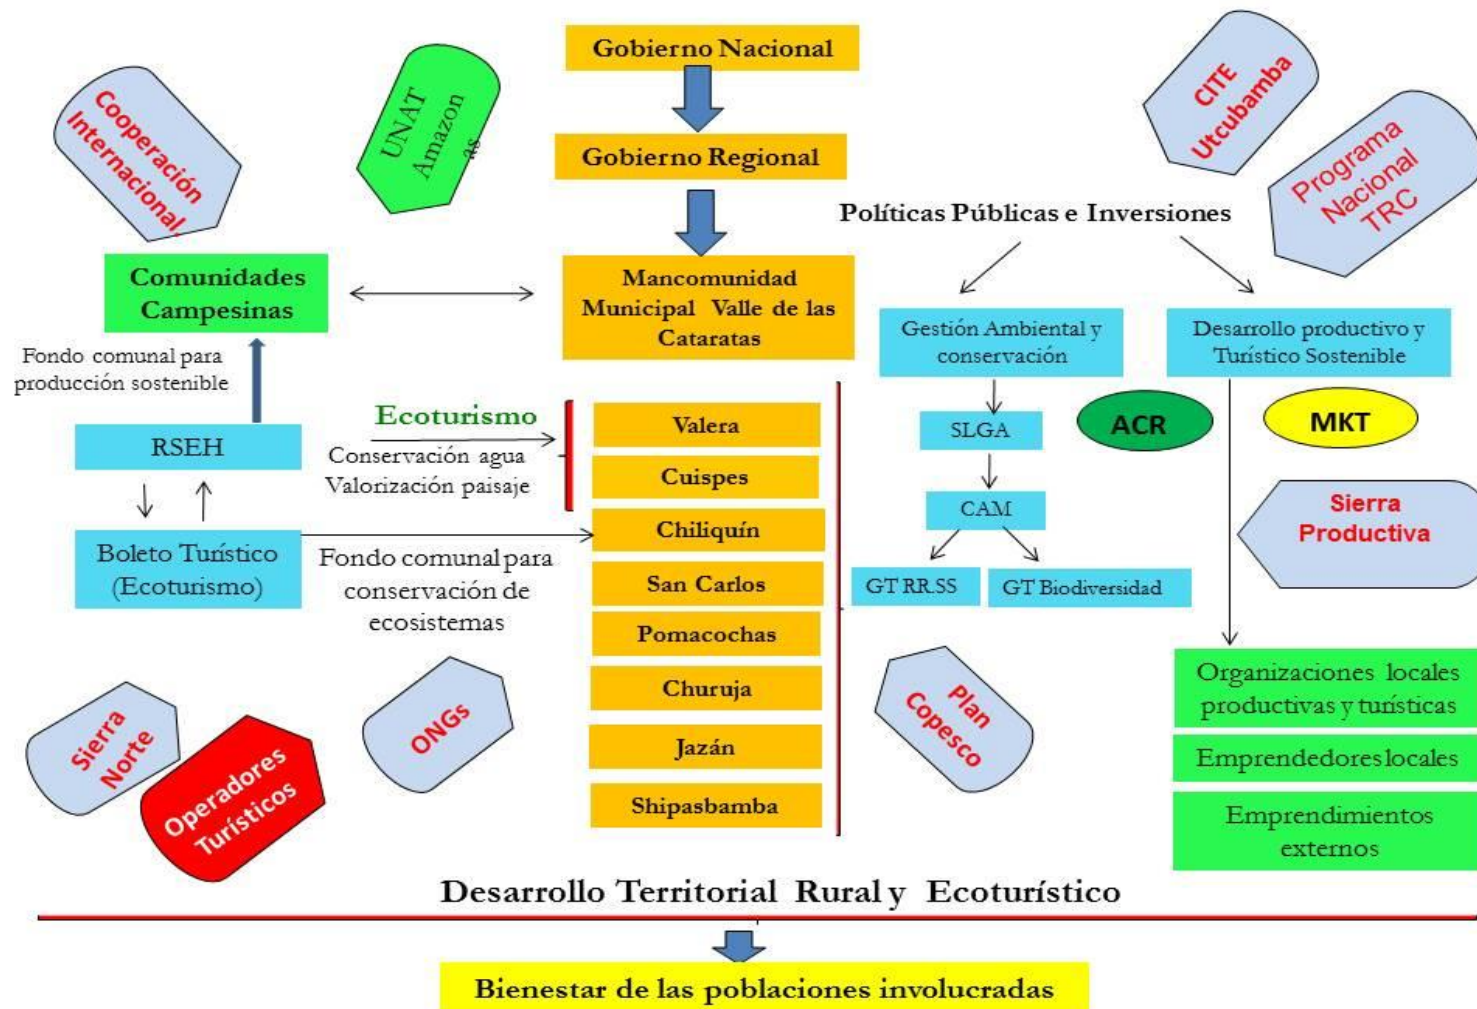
Gobierno Nacional

Gobierno Regional

Mancomunidad Municipal Valle de las Cataratas

Cooperación Internacional

UNAT Amazon as

CITE Utcubamba

Programa Nacional TRC

Políticas Públicas e Inversiones

Comunidades Campesinas

Fondo comunal para producción sostenible

RSEH

Boleto Turístico (Ecoturismo)

Ecoturismo

Conservación agua
Valorización paisaje

Fondo comunal para conservación de ecosistemas

Valera

Cuispes

Chiliquín

San Carlos

Pomacochas

Churuja

Jazán

Shipasbamba

Gestión Ambiental y conservación

Desarrollo productivo y Turístico Sostenible

SLGA

ACR

MKT

CAM

Sierra Productiva

GT RR.SS

GT Biodiversidad

Organizaciones locales productivas y turísticas

Emprendedores locales

Emprendimientos externos

Sierra Norte

Operadores Turísticos

ONGs

Plan Copesco

Desarrollo Territorial Rural y Ecoturístico

Bienestar de las poblaciones involucradas